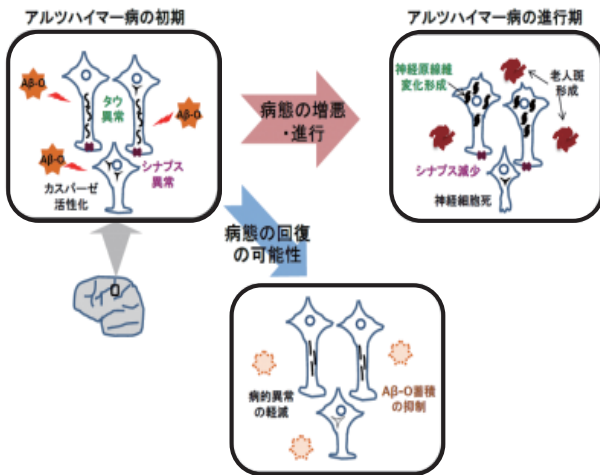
アルツハイマー病の初期

Aβ-O

タウ異常

Aβ-O

Aβ-O

シナプス異常

カスパーゼ活性化

病態の増悪・進行

アルツハイマー病の進行期

神経原線維変化形成

老人斑形成

シナプス減少

神経細胞死

病態の回復の可能性

病的異常の軽減

Aβ-O蓄積の抑制